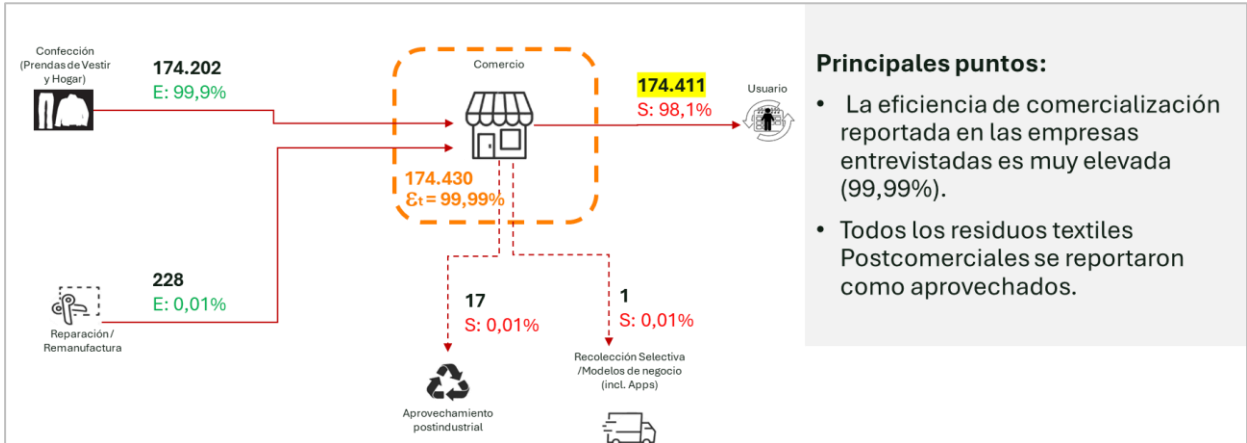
Confección (Prendas de Vestir y Hogar)

174.202
E: 99,9%

228
E: 0,01%

Reparación / Remanufactura

Comercio

174.430
$\mathcal{E}_t$ = 99,99%

174.411
S: 98,1%

Usuario

17
S: 0,01%

1
S: 0,01%

Aprovechamiento postindustrial

Recolección Selectiva /Modelos de negocio (incl. Apps)

Principales puntos:

• La eficiencia de comercialización reportada en las empresas entrevistadas es muy elevada (99,99%).

• Todos los residuos textiles Postcomerciales se reportaron como aprovechados.